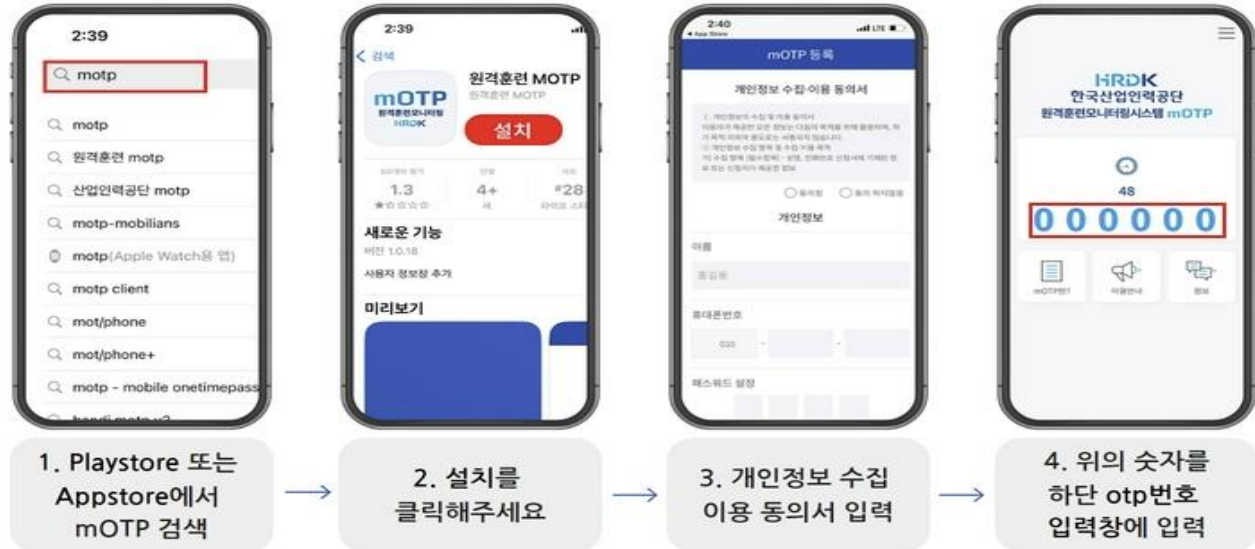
2:39

motp

motp

원격훈련 motp

산업인력공단 motp

motp-mobilians

motp(Apple Watch용 앱)

motp client

mot/phone

mot/phone+

motp - mobile onetimepass

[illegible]

2:39

< 검색

mOTP
원격훈련모니터링
HRDK

원격훈련 MOTP

원격훈련 MOTP

설치

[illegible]

1.3

★☆☆☆☆

4+

세

#28

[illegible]

새로운 기능

버전 1.0.18

사용자 정보창 추가

미리보기

2:40

◂ App Store

mOTP 등록

개인정보 수집·이용 동의서

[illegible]

○ 동의함 ○ 동의하지않음

개인정보

이름

홍길동

휴대폰번호

010 - -

패스워드 설정

HRDK
한국산업인력공단
원격훈련모니터링시스템 mOTP

48

000000

mOTP번호

이용안내

정보

1. Playstore 또는 Appstore에서 mOTP 검색

2. 설치를 클릭해주세요

3. 개인정보 수집 이용 동의서 입력

4. 위의 숫자를 하단 otp번호 입력창에 입력